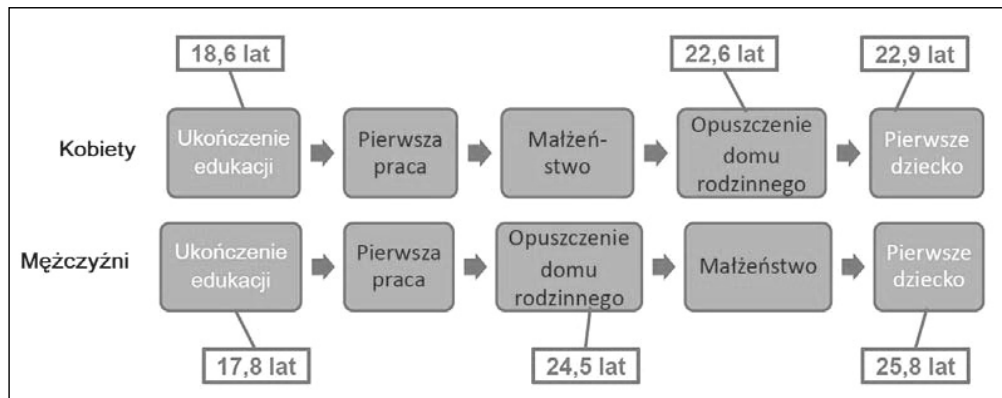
18,6 lat

22,6 lat

22,9 lat

Kobiety

Ukończenie edukacji

Pierwsza praca

Małżeństwo

Opuszczenie domu rodzinnego

Pierwsze dziecko

Mężczyźni

Ukończenie edukacji

Pierwsza praca

Opuszczenie domu rodzinnego

Małżeństwo

Pierwsze dziecko

17,8 lat

24,5 lat

25,8 lat